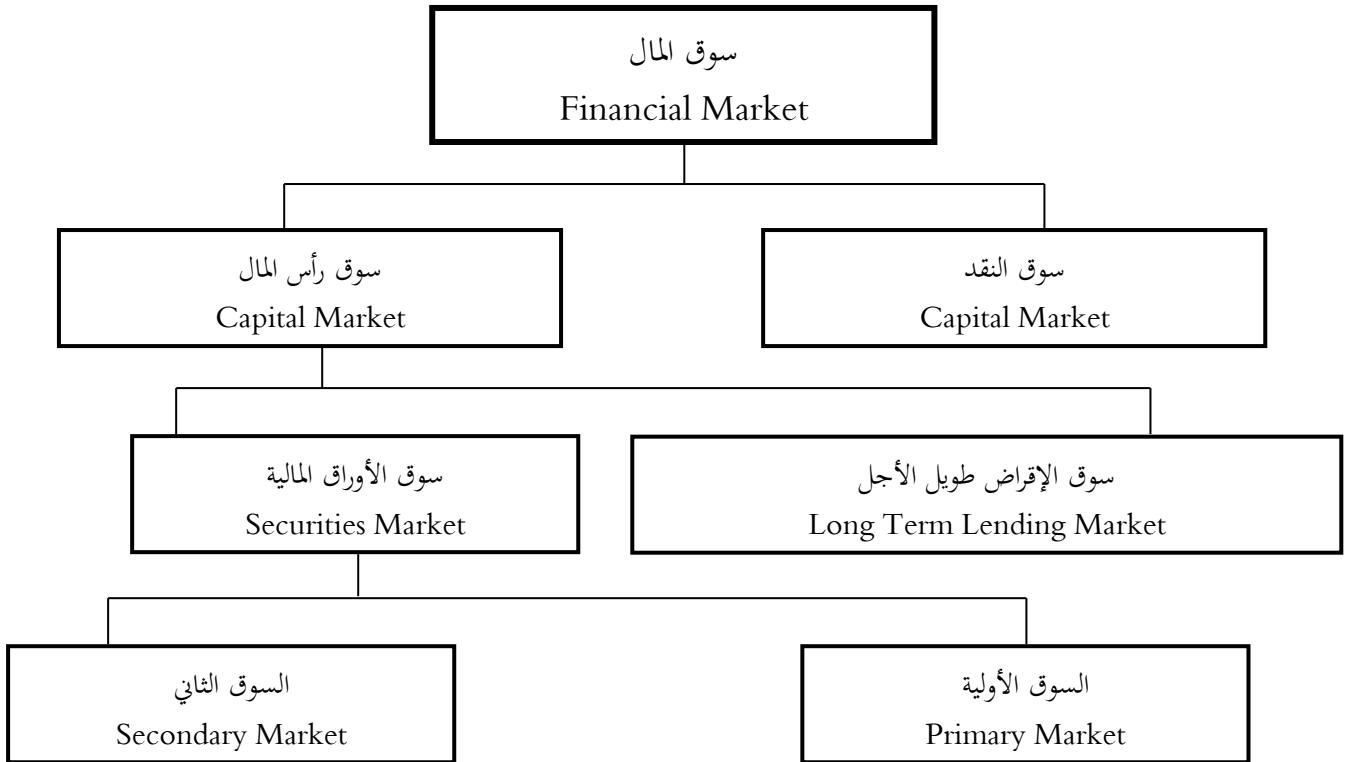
سوق المال
Financial Market

سوق النقد
Capital Market

سوق رأس المال
Capital Market

سوق الإقراض طويل الأجل
Long Term Lending Market

سوق الأوراق المالية
Securities Market

السوق الأولية
Primary Market

السوق الثاني
Secondary Market